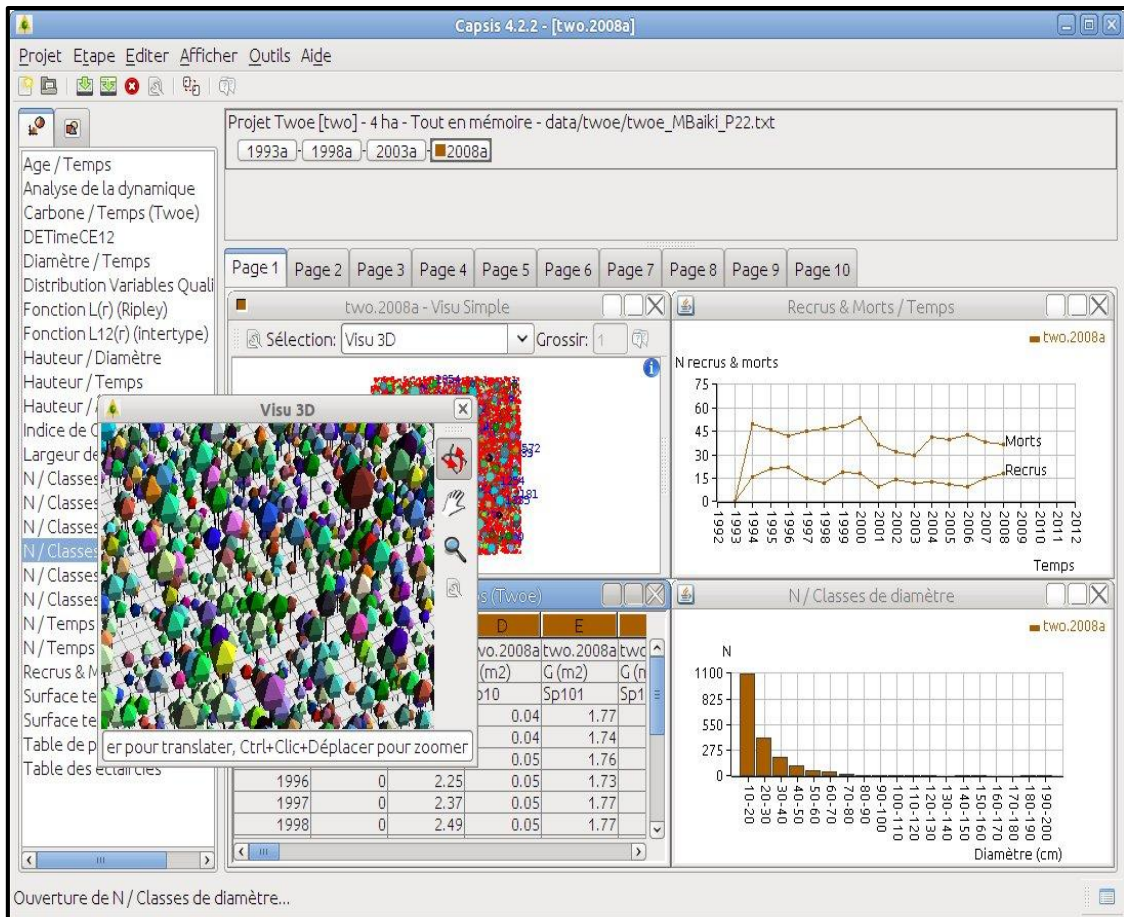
Capsis 4.2.2 - [two.2008a]

Projet Etape Editer Afficher Outils Aide

Projet Twoe [two] - 4 ha - Tout en mémoire - data/twoe/twoe_MBaiki_P22.txt

1993a 1998a 2003a 2008a

Age / Temps
Analyse de la dynamique
Carbone / Temps (Twoe)
DETimeCE12
Diamètre / Temps
Distribution Variables Quali
Fonction L(r) (Ripley)
Fonction L12(r) (intertype)
Hauteur / Diamètre
Hauteur / Temps
Hauteur / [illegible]
Indice de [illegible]
Largeur de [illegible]
N / Classes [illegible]
N / Classes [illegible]
N / Classes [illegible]
N / Classes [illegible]
N / Classes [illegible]
N / Classes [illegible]
N / Temps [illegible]
N / Temps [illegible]
Recrus & M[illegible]
Surface te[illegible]
Surface te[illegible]
Table de p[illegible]
Table des éclaircies

Page 1 Page 2 Page 3 Page 4 Page 5 Page 6 Page 7 Page 8 Page 9 Page 10

two.2008a - Visu Simple

Sélection: Visu 3D Grossir: 1

Visu 3D

er pour translater, Ctrl+Clic+Déplacer pour zoomer

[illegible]s (Twoe)

| | | | D | E | |
|---|---|---|---|---|---|
| | | | two.2008a | two.2008a | twc |
| | | | (m2) | G (m2) | G (n |
| | | | Sp10 | Sp101 | Sp1 |
| | | | 0.04 | 1.77 | |
| | | | 0.04 | 1.74 | |
| | | | 0.05 | 1.76 | |
| 1996 | 0 | 2.25 | 0.05 | 1.73 | |
| 1997 | 0 | 2.37 | 0.05 | 1.77 | |
| 1998 | 0 | 2.49 | 0.05 | 1.77 | |

Recrus & Morts / Temps

two.2008a

N recrus & morts

75
60
45
30
15
0

Morts
Recrus

1992 1993 1994 1995 1996 1997 1998 1999 2000 2001 2002 2003 2004 2005 2006 2007 2008 2009 2010 2011 2012

Temps

N / Classes de diamètre

two.2008a

N

1100
825
550
275
0

10-20 20-30 30-40 40-50 50-60 60-70 70-80 80-90 90-100 100-110 110-120 120-130 130-140 140-150 150-160 160-170 170-180 180-190 190-200

Diamètre (cm)

Ouverture de N / Classes de diamètre...